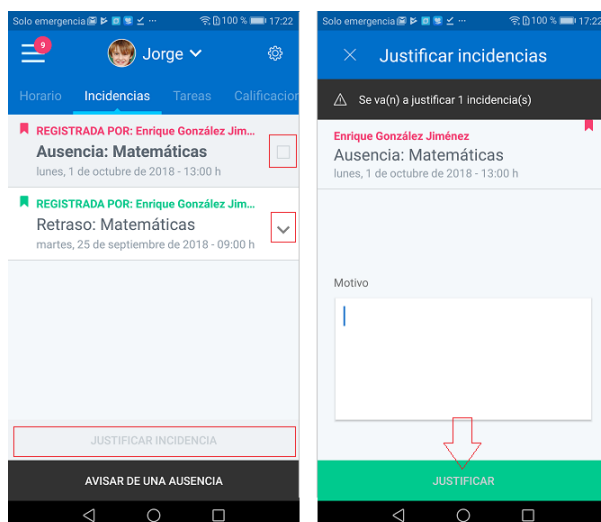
Solo emergencia 100 % 17:22

9

Jorge

Horario Incidencias Tareas Calificacion

REGISTRADA POR: Enrique González Jim...
Ausencia: Matemáticas
lunes, 1 de octubre de 2018 - 13:00 h

REGISTRADA POR: Enrique González Jim...
Retraso: Matemáticas
martes, 25 de septiembre de 2018 - 09:00 h

JUSTIFICAR INCIDENCIA

AVISAR DE UNA AUSENCIA

Solo emergencia 100 % 17:22

Justificar incidencias

Se va(n) a justificar 1 incidencia(s)

Enrique González Jiménez
Ausencia: Matemáticas
lunes, 1 de octubre de 2018 - 13:00 h

Motivo

JUSTIFICAR